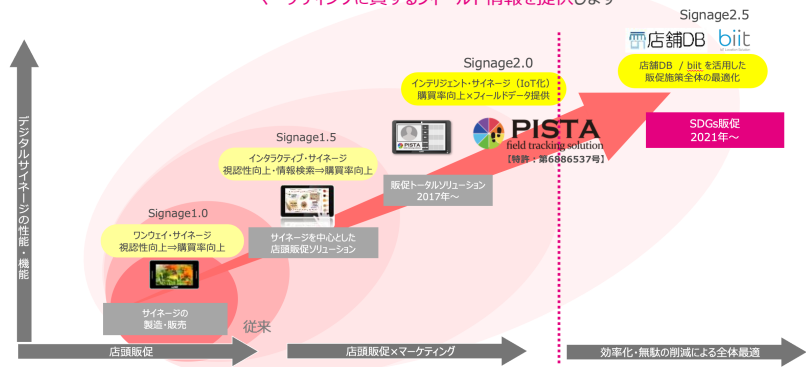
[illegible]

Signage2.5

店舗DB / biit

店舗DB / biit を活用した販促施策全体の最適化

SDGs販促 2021年～

Signage2.0

インテリジェント・サイネージ（IoT化）購買率向上×フィールドデータ提供

PISTA field tracking solution

【特許：第6886537号】

販促トータルソリューション 2017年～

Signage1.5

インタラクティブ・サイネージ 視認性向上・情報検索⇒購買率向上

サイネージを中心とした店頭販促ソリューション

Signage1.0

ワンウェイ・サイネージ 視認性向上⇒購買率向上

サイネージの製造・販売

従来

デジタルサイネージの性能・機能

店頭販促

店頭販促×マーケティング

効率化・無駄の削減による全体最適